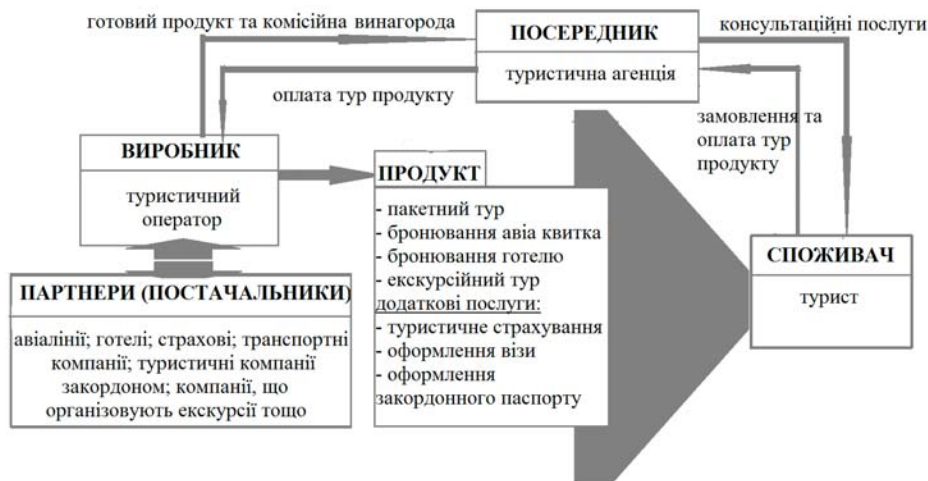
готовий продукт та комісійна винагорода

ПОСЕРЕДНИК

туристична агенція

консультаційні послуги

оплата тур продукту

замовлення та оплата тур продукту

ВИРОБНИК

туристичний оператор

ПРОДУКТ

- пакетний тур
- бронювання авіа квитка
- бронювання готелю
- екскурсійний тур
додаткові послуги:
- туристичне страхування
- оформлення візи
- оформлення закордонного паспорту

СПОЖИВАЧ

турист

ПАРТНЕРИ (ПОСТАЧАЛЬНИКИ)

авіалінії; готелі; страхові; транспортні компанії; туристичні компанії закордоном; компанії, що організовують екскурсії тощо